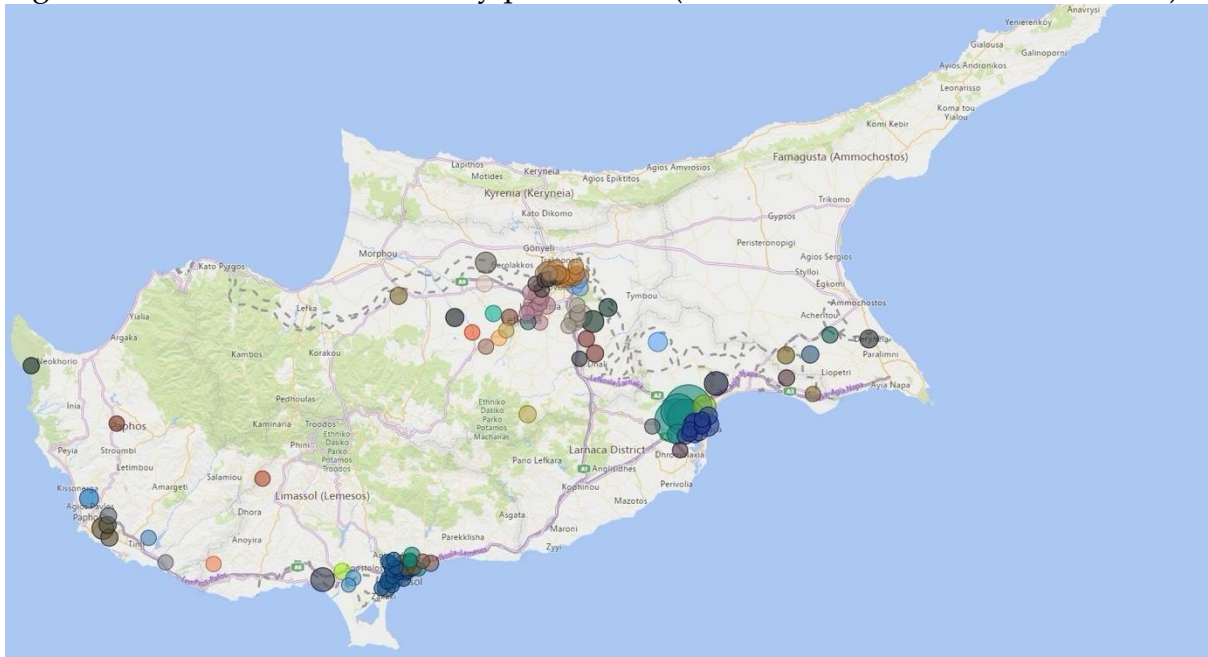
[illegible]

Yenierenköy
Anavrysi
Gialousa
Galinoporni
Ayios Andronikos
Leonarisso
Koma tou Yialou
Komi Kebir
Lapithos
Keryneia
Agios Amvrosios
Motides
Agios Epiktitos
Kyrenia (Keryneia)
Famagusta (Ammochostos)
Kato Dikomo
Trikomo
Gypsos
Gönyeli
Peristeronopigi
Morphou
Kato Pyrgos
Agios Sergios
Styllos
Egkomi
Tymbou
Ammochostos
Lefka
Acheritou
Yialia
Argaka
Deryneia
Paralimni
Kambos
Korakou
Neokhorio
Liopetri
Ayia Napa
Pedhoulas
Inia
Kaminaria
Troodos
Ethniko Dasiko Parko Potamos Machairas
Paphos
Phini
Ethniko Dasiko Parko Troodos
Peyia
Stroumbi
Larnaca District
Letimbou
Pano Lefkara
Salamiou
Anglisides
Kissonerga
Amargeti
Limassol (Lemesos)
Kophinou
Perivolia
Dhora
Mazotos
Paphos
Asgata
Anoyira
Parekklisha
Maroni
Zyyi
Limassol